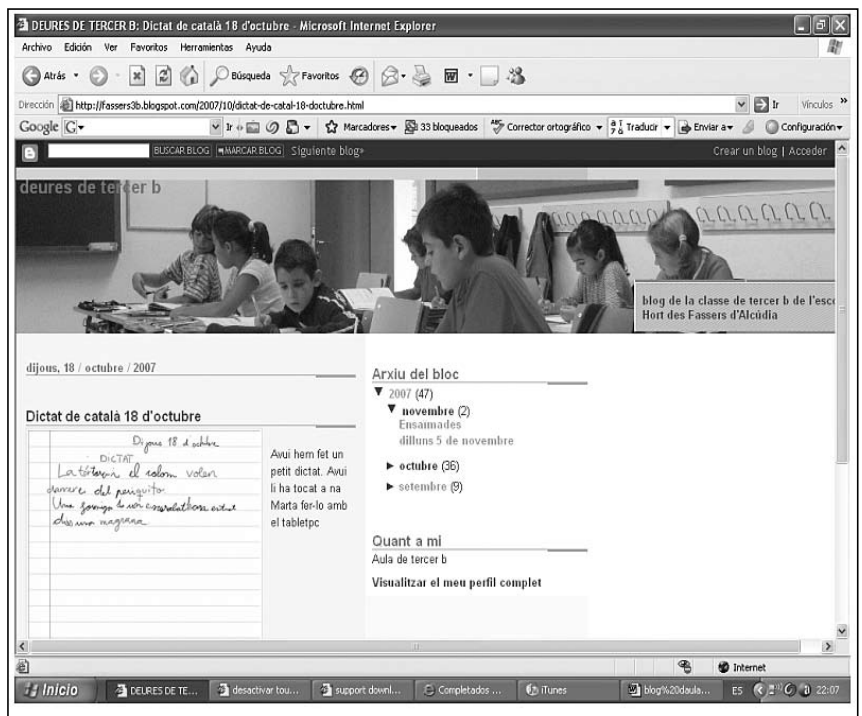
DEURES DE TERCER B: Dictat de català 18 d'octubre - Microsoft Internet Explorer

Archivo Edición Ver Favoritos Herramientas Ayuda

Atrás Búsqueda Favoritos

Dirección http://fassers3b.blogspot.com/2007/10/dictat-de-catal-18-doctubre.html Ir Vínculos

Google G Ir Marcadores 33 bloqueados Corrector ortográfico Traducir Enviar a Configuración

BUSCAR BLOG MARCAR BLOG Siguiente blog» Crear un blog | Acceder

deures de tercer b

blog de la classe de tercer b de l'esc Hort des Fassers d'Alcúdia

dijous, 18 / octubre / 2007

Dictat de català 18 d'octubre

Dijous 18 d'octubre
DICTAT
La tórtora i el colom volen darrere del periquito.
Una gavina ha vist cinquanta ocells dins una magrana

Avui hem fet un petit dictat. Avui li ha tocat a na Marta fer-lo amb el tabletpc

Arxiu del bloc
▼ 2007 (47)
▼ novembre (2)
Ensaimades
dilluns 5 de novembre
► octubre (36)
► setembre (9)

Quant a mi
Aula de tercer b
Visualitzar el meu perfil complet

Internet

Inicio DEURES DE TE... desactivar tou... support downl... Completados ... iTunes blog%20daula... ES 22:07